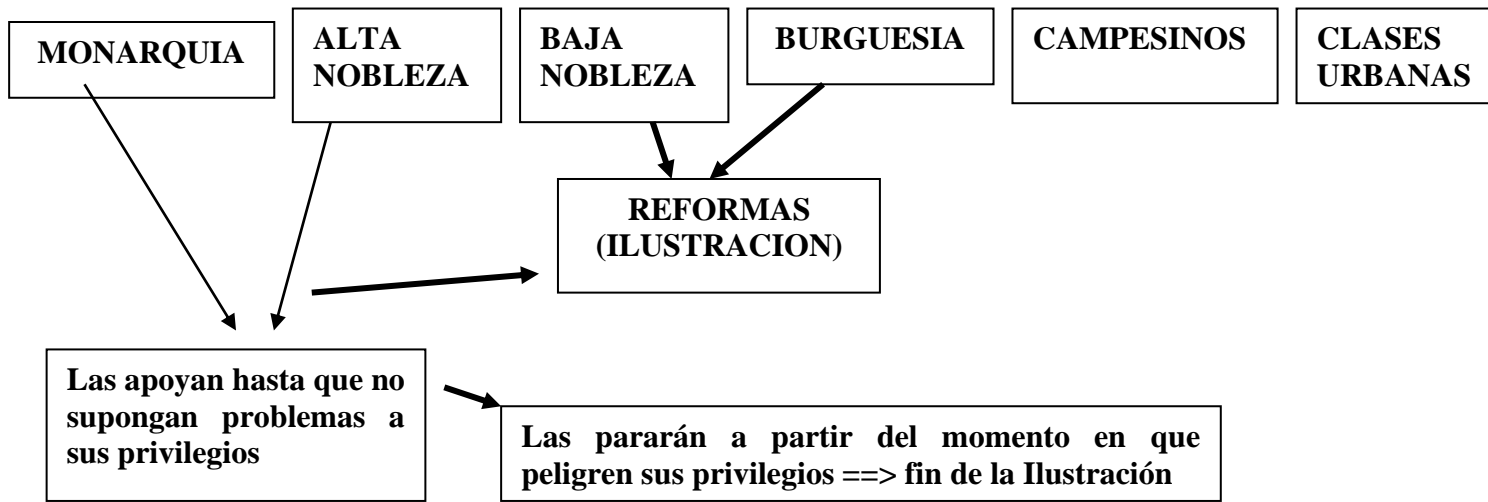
MONARQUIA

ALTA NOBLEZA

BAJA NOBLEZA

BURGUESIA

CAMPESINOS

CLASES URBANAS

REFORMAS (ILUSTRACION)

Las apoyan hasta que no supongan problemas a sus privilegios

Las pararán a partir del momento en que peligren sus privilegios ==> fin de la Ilustración